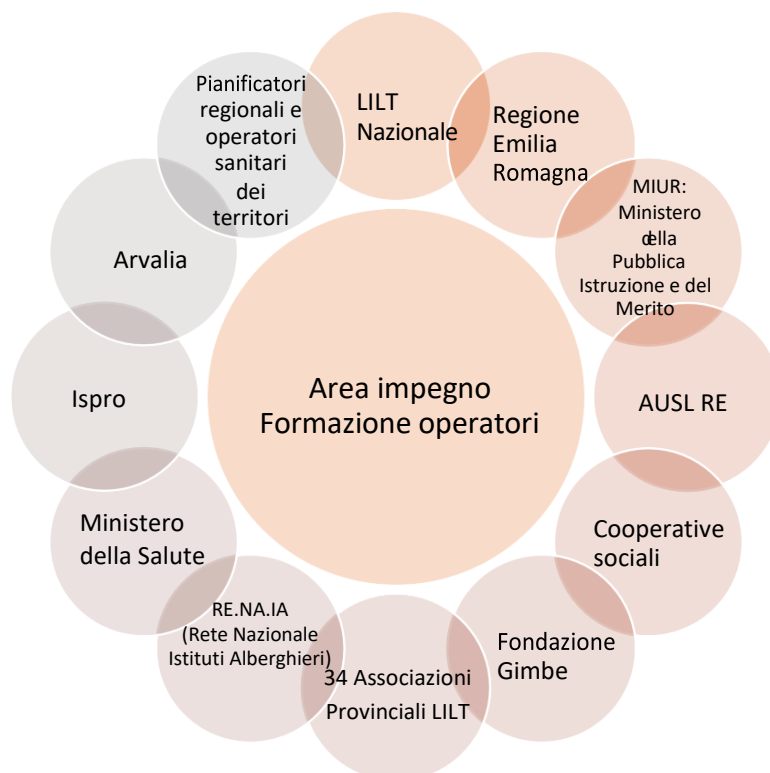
Area impegno
Formazione operatori

LILT Nazionale

Regione Emilia Romagna

MIUR: Ministero della Pubblica Istruzione e del Merito

AUSL RE

Cooperative sociali

Fondazione Gimbe

34 Associazioni Provinciali LILT

RE.NA.IA (Rete Nazionale Istituti Alberghieri)

Ministero della Salute

Ispro

Arvalia

Pianificatori regionali e operatori sanitari dei territori